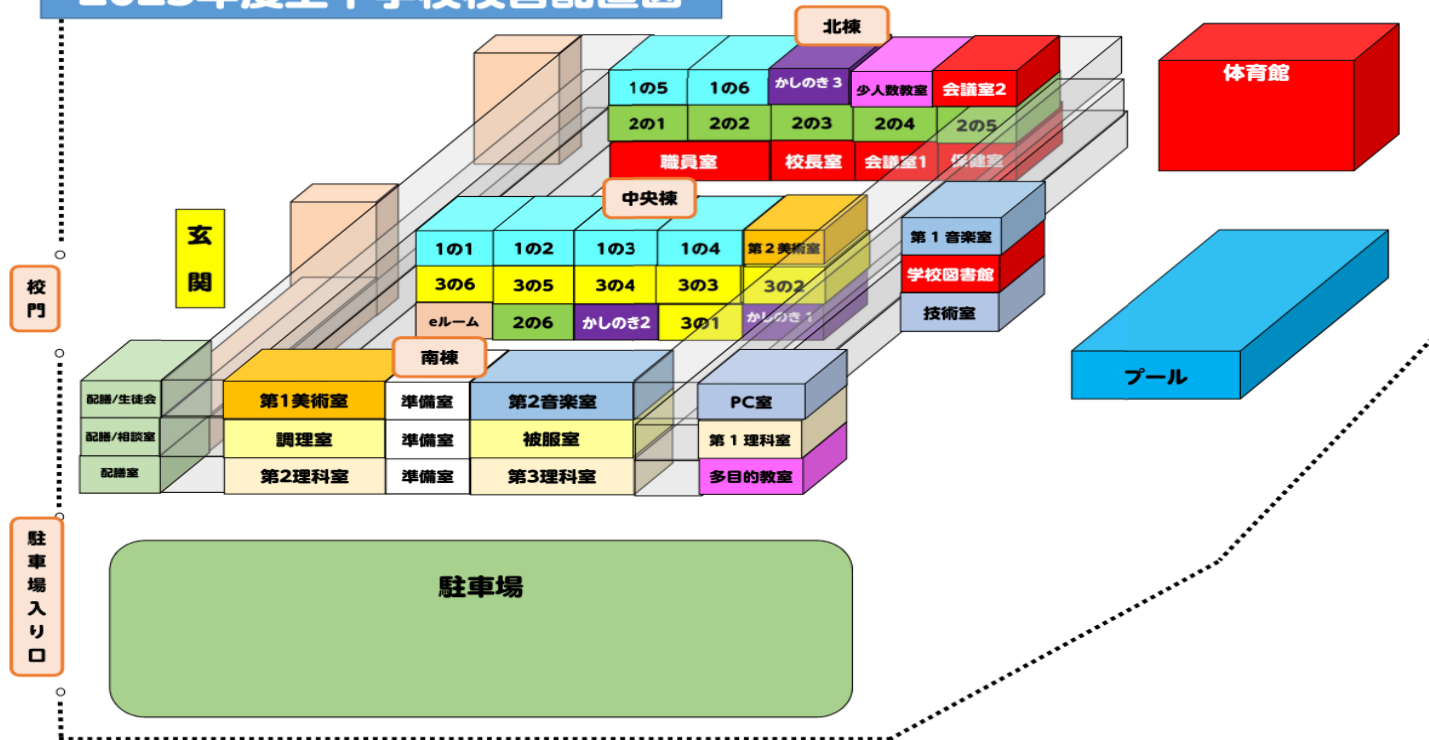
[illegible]

北棟

1の5
1の6
かしのき3
少人数教室
会議室2
2の1
2の2
2の3
2の4
2の5
職員室
校長室
会議室1
保健室

体育館

中央棟

1の1
1の2
1の3
1の4
第2美術室
3の6
3の5
3の4
3の3
3の2
eルーム
2の6
かしのき2
3の1
かしのき1

第1音楽室
学校図書館
技術室

玄関

校門

プール

南棟

配膳/生徒会
配膳/相談室
配膳室
第1美術室
準備室
第2音楽室
調理室
準備室
被服室
第2理科室
準備室
第3理科室
PC室
第1理科室
多目的教室

駐車場入り口

駐車場